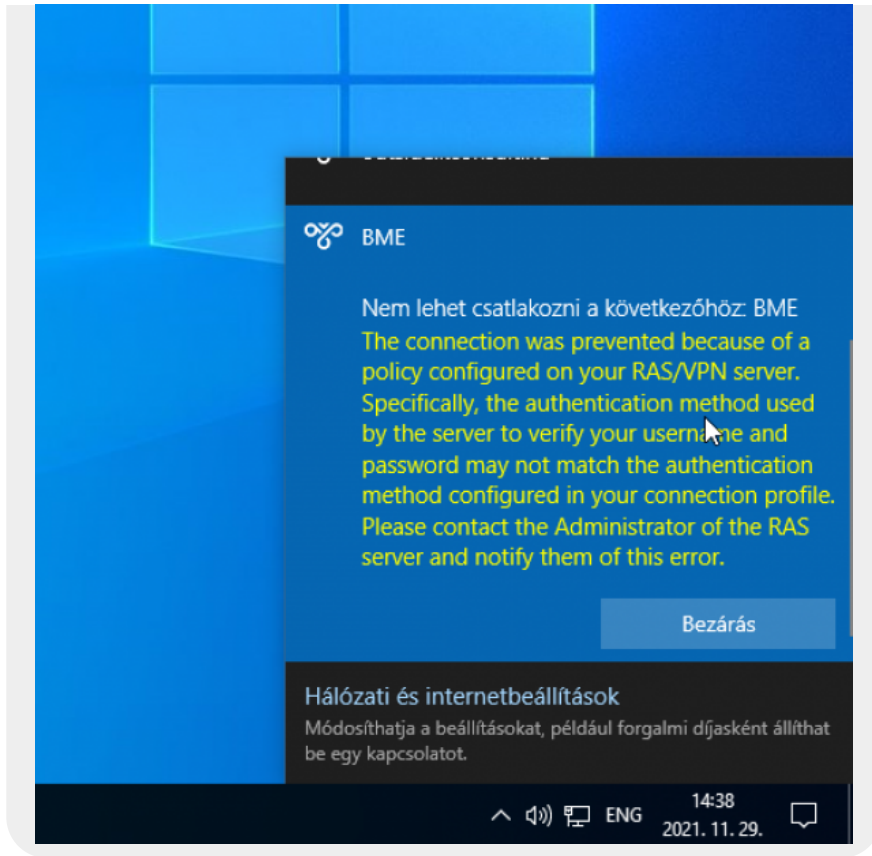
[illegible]

BME

Nem lehet csatlakozni a következőhöz: BME
The connection was prevented because of a policy configured on your RAS/VPN server. Specifically, the authentication method used by the server to verify your username and password may not match the authentication method configured in your connection profile. Please contact the Administrator of the RAS server and notify them of this error.

Bezárás

Hálózati és internetbeállítások
Módosíthatja a beállításokat, például forgalmi díjasként állíthat be egy kapcsolatot.

ENG 14:38 2021. 11. 29.